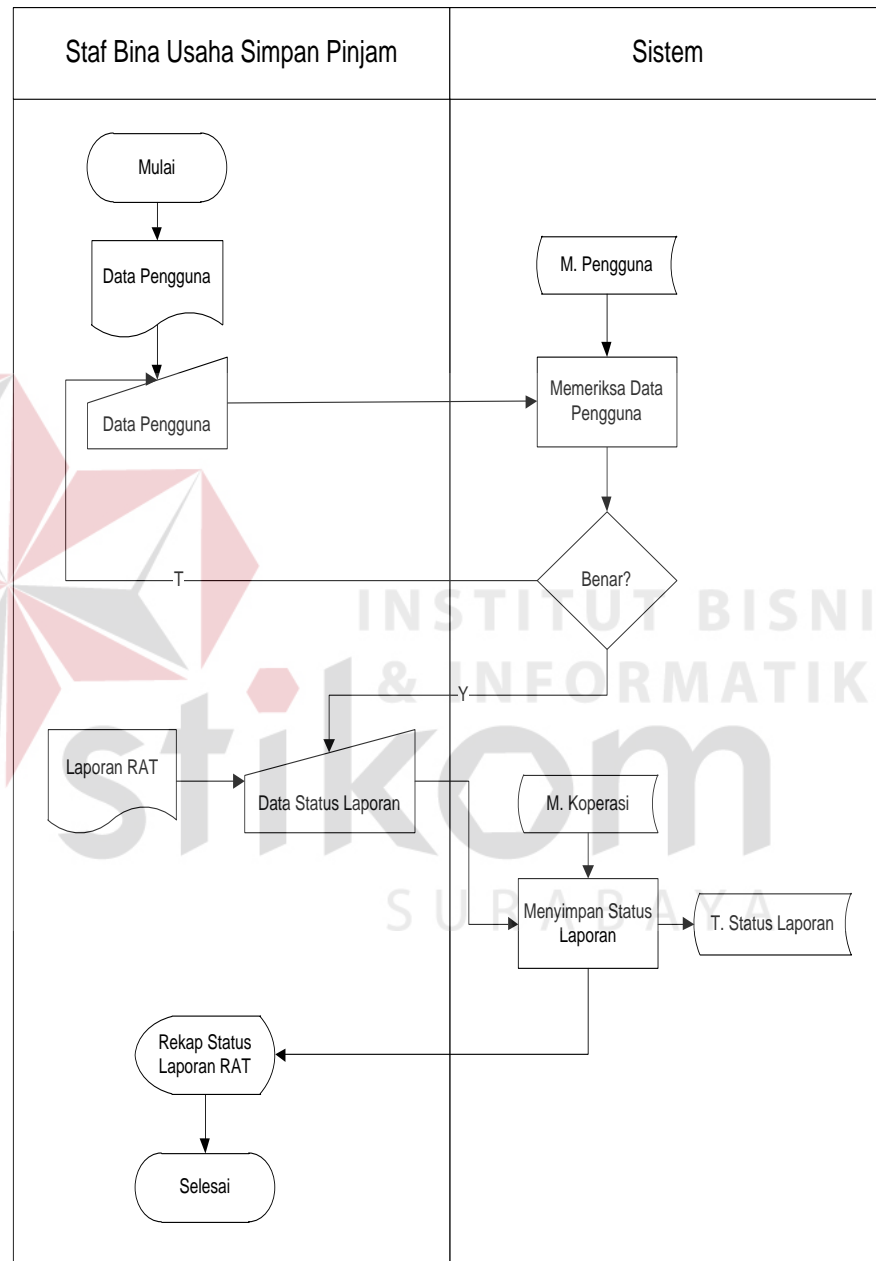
Staf Bina Usaha Simpan Pinjam

Sistem

Mulai

Data Pengguna

M. Pengguna

Data Pengguna

Memeriksa Data Pengguna

T

Benar?

INSTITUT BISNIS & INFORMATIKA

Y

stikom

Laporan RAT

Data Status Laporan

M. Koperasi

SURABAYA

Menyimpan Status Laporan

T. Status Laporan

Rekap Status Laporan RAT

Selesai